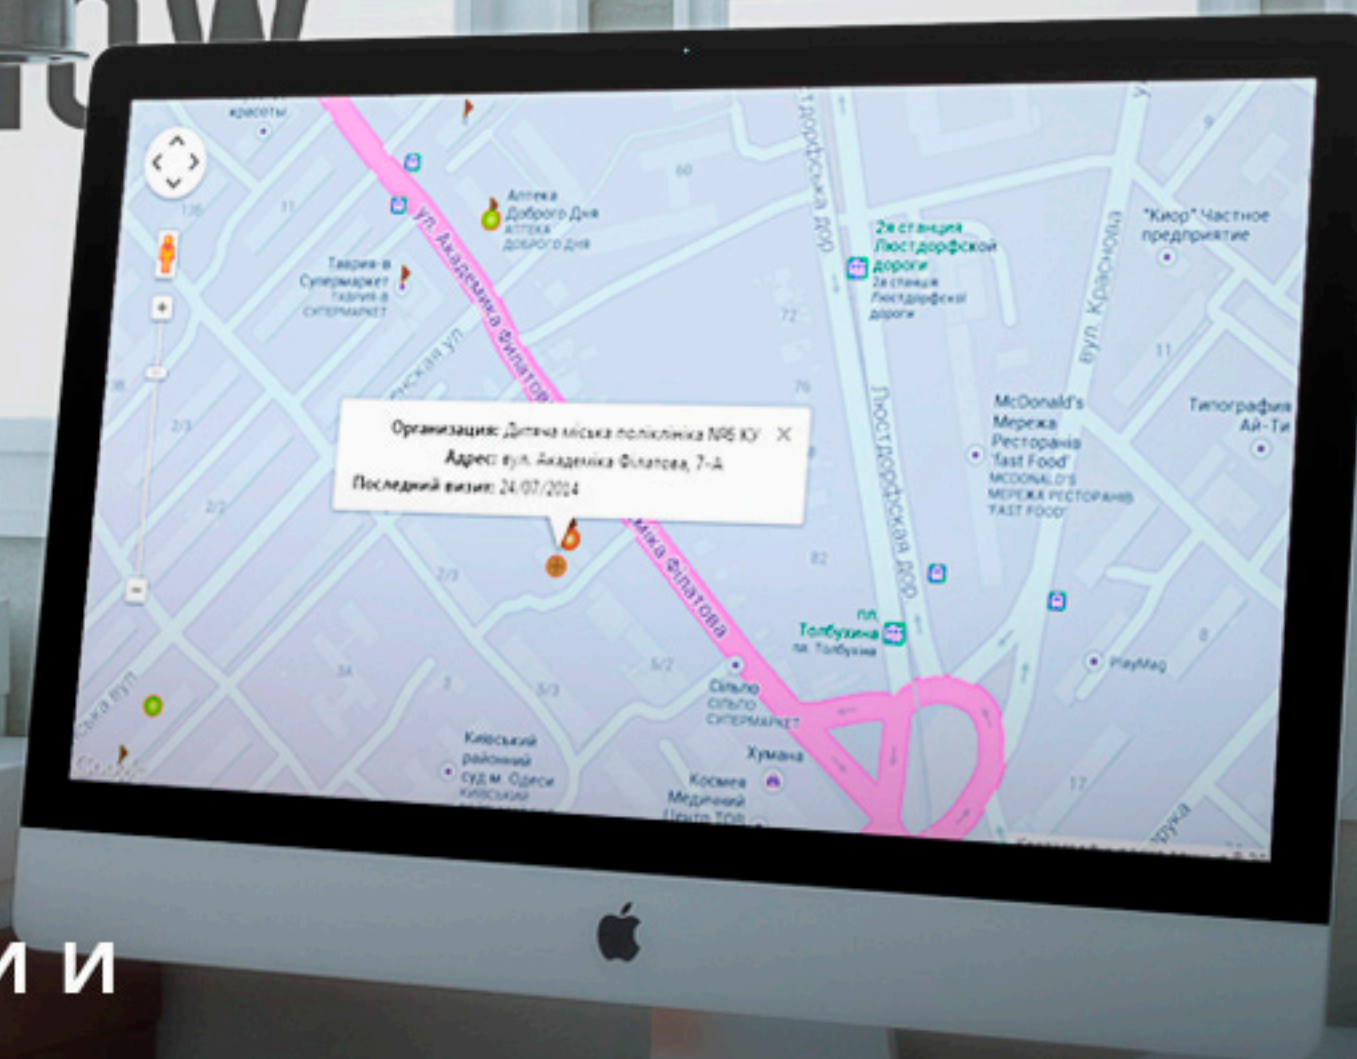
красоты

Аптека Доброго Дня
АПТЕКА ДОБРОГО ДНЯ

Таврия-В Супермаркет
ТАВРИЯ-В СУПЕРМАРКЕТ

ул. Академика Филатова

2я станция Люстдорфской дороги
2я станция Люстдорфской дороги

"Киор" Частное предприятие

вул. Краснова

Люстдорфская дор.

McDonald's Мережа Ресторанів 'fast Food'
MCDONALD'S МЕРЕЖА РЕСТОРАНІВ 'FAST FOOD'

Типография Ай-Ти

Организация: Дитяча міська поліклініка №6 КУ
Адрес: вул. Академіка Філатова, 7-А
Последний визит: 24/07/2014

міка Філатова

пл. Толбухина
пл. Толбухина

PlayMag

Сільпо
СІЛЬПО СУПЕРМАРКЕТ

Хумана

Київський районний суд м. Одеси
КИЇВСЬКИЙ

Космеа Медичний Центр ТОВ

Google

ии